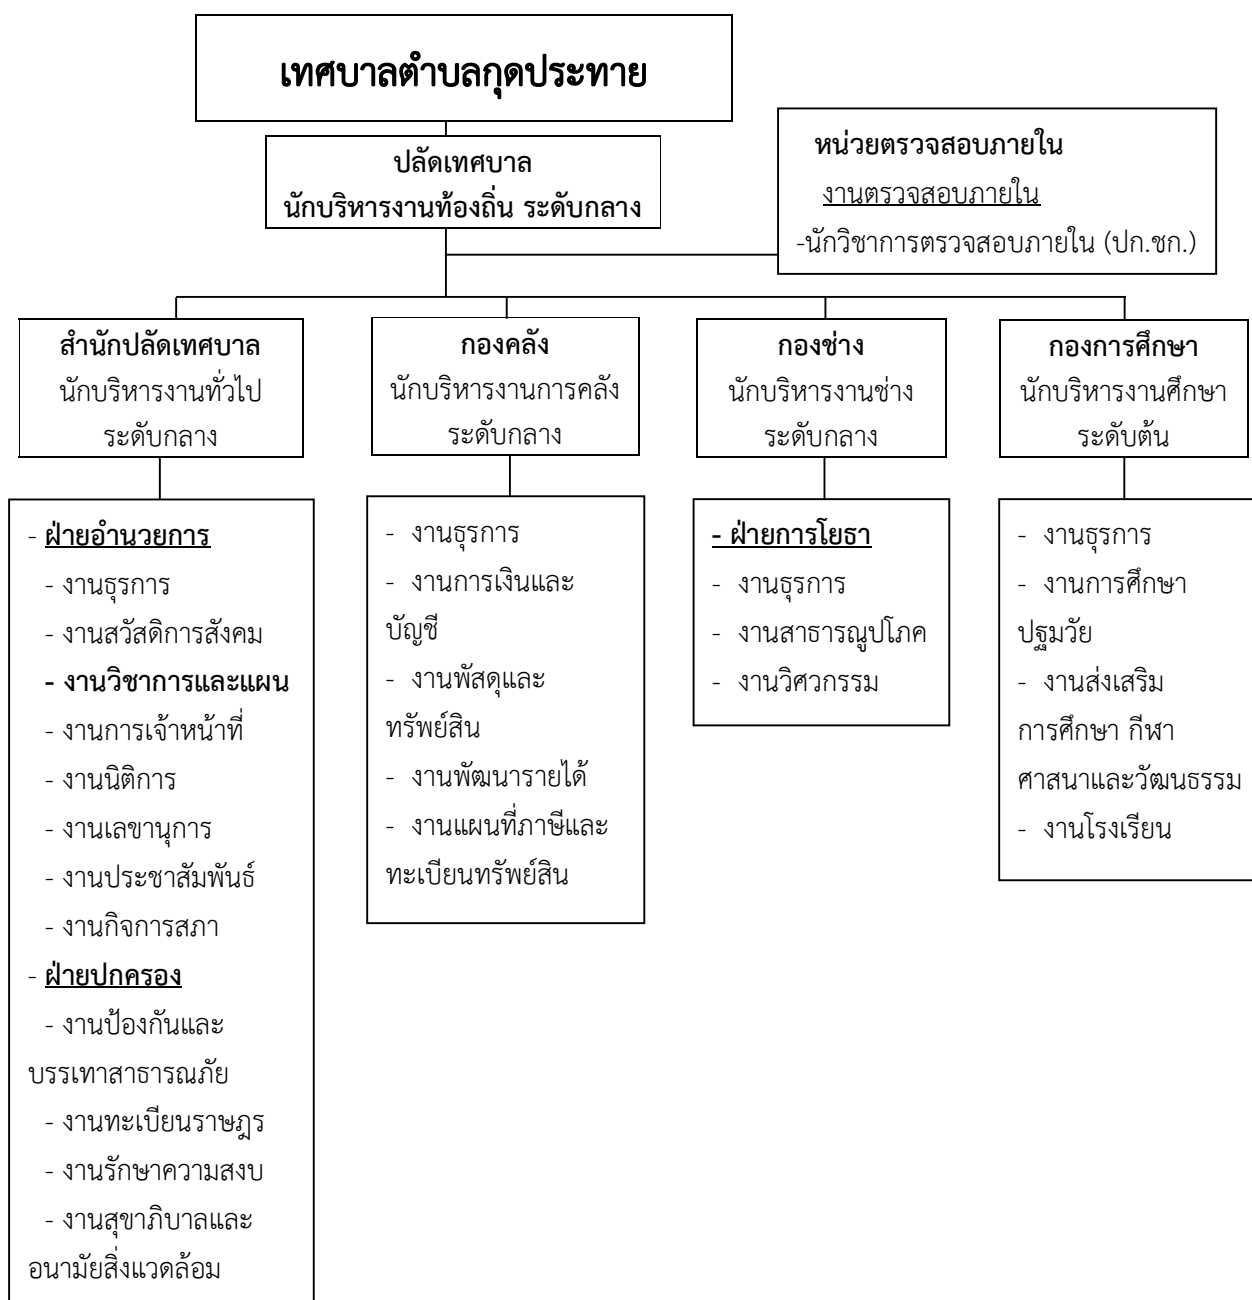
เทศบาลตำบลกุดประทาย

ปลัดเทศบาล
นักบริหารงานท้องถิ่น ระดับกลาง

หน่วยตรวจสอบภายใน
งานตรวจสอบภายใน
-นักวิชาการตรวจสอบภายใน (ปก.ชก.)

สำนักปลัดเทศบาล
นักบริหารงานทั่วไป
ระดับกลาง

- ฝ่ายอำนวยการ
- งานธุรการ
- งานสวัสดิการสังคม
- งานวิชาการและแผน
- งานการเจ้าหน้าที่
- งานนิติการ
- งานเลขานุการ
- งานประชาสัมพันธ์
- งานกิจการสภา
- ฝ่ายปกครอง
- งานป้องกันและบรรเทาสาธารณภัย
- งานทะเบียนราษฎร
- งานรักษาความสงบ
- งานสุขาภิบาลและอนามัยสิ่งแวดล้อม

กองคลัง
นักบริหารงานการคลัง
ระดับกลาง

- งานธุรการ
- งานการเงินและบัญชี
- งานพัสดุและทรัพย์สิน
- งานพัฒนารายได้
- งานแผนที่ภาษีและทะเบียนทรัพย์สิน

กองช่าง
นักบริหารงานช่าง
ระดับกลาง

- ฝ่ายการโยธา
- งานธุรการ
- งานสาธารณูปโภค
- งานวิศวกรรม

กองการศึกษา
นักบริหารงานศึกษา
ระดับต้น

- งานธุรการ
- งานการศึกษาปฐมวัย
- งานส่งเสริมการศึกษา กีฬา ศาสนาและวัฒนธรรม
- งานโรงเรียน